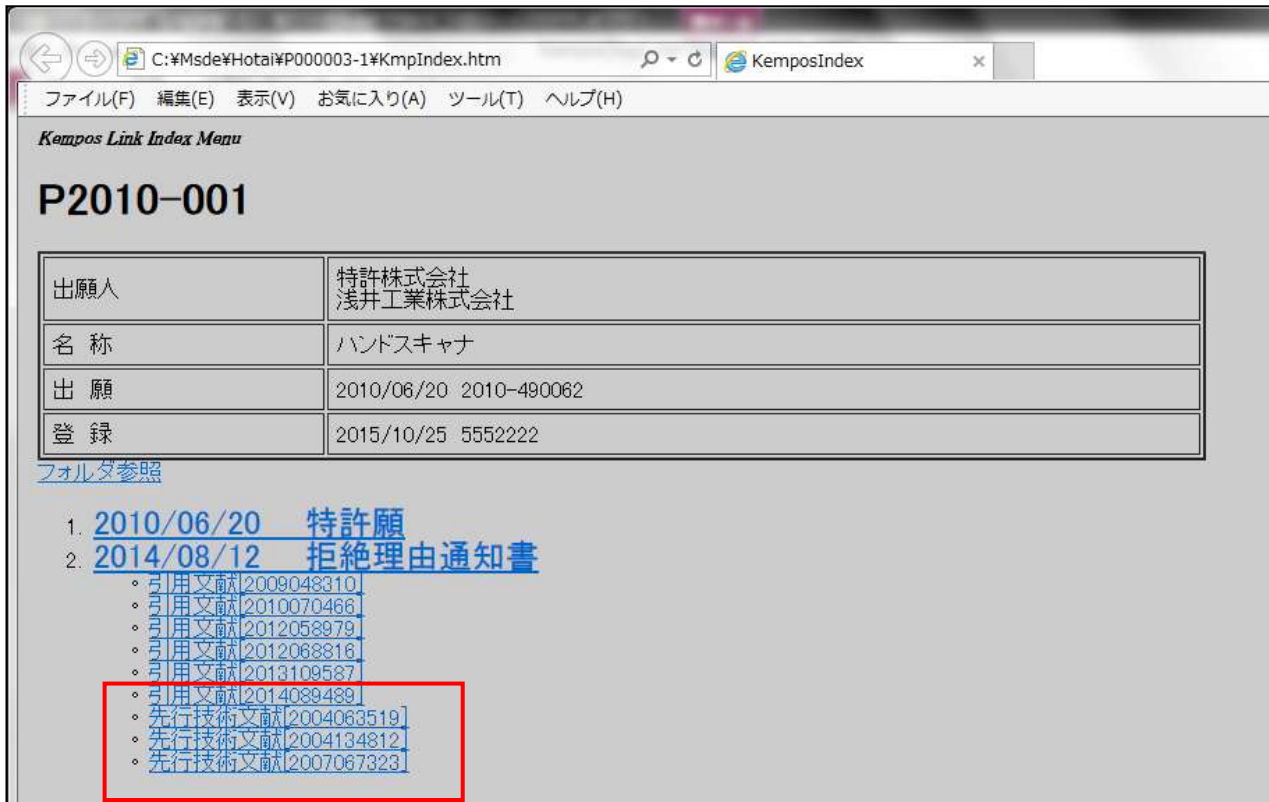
C:¥Msde¥Hotai¥P000003-1¥KmpIndex.htm

KemposIndex

ファイル(F) 編集(E) 表示(V) お気に入り(A) ツール(T) ヘルプ(H)

Kempos Link Index Menu

P2010-001

| 出願人 | 特許株式会社<br>浅井工業株式会社 |
|---|---|
| 名 称 | ハンドスキャナ |
| 出 願 | 2010/06/20 2010-490062 |
| 登 録 | 2015/10/25 5552222 |

フォルダ参照

1. 2010/06/20 特許願
2. 2014/08/12 拒絶理由通知書
- 引用文献[2009048310]
- 引用文献[2010070466]
- 引用文献[2012058979]
- 引用文献[2012068816]
- 引用文献[2013109587]
- 引用文献[2014089489]
- 先行技術文献[2004063519]
- 先行技術文献[2004134812]
- 先行技術文献[2007067323]